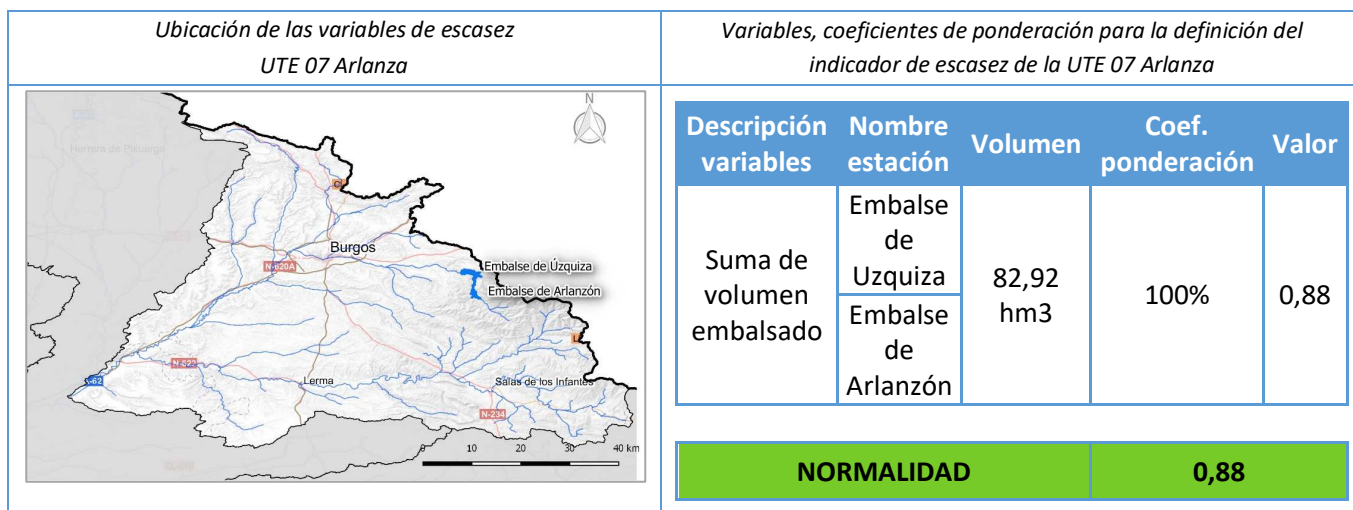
| Ubicación de las variables de escasez UTE 07 Arlanza | Variables, coeficientes de ponderación para la definición del indicador de escasez de la UTE 07 Arlanza |
|---|---|

N
Herrera de Pisuerga
Burgos
N-620A
Embalse de Úzquiza
Embalse de Arlanzón
N-623
A-62
Lerma
Salas de los Infantes
N-234
0 10 20 30 40 km

| Descripción variables | Nombre estación | Volumen | Coef. ponderación | Valor |
|---|---|---|---|---|
| Suma de volumen embalsado | Embalse de Uzquiza | 82,92 hm3 | 100% | 0,88 |
| | Embalse de Arlanzón | | | |

| NORMALIDAD | 0,88 |
|---|---|